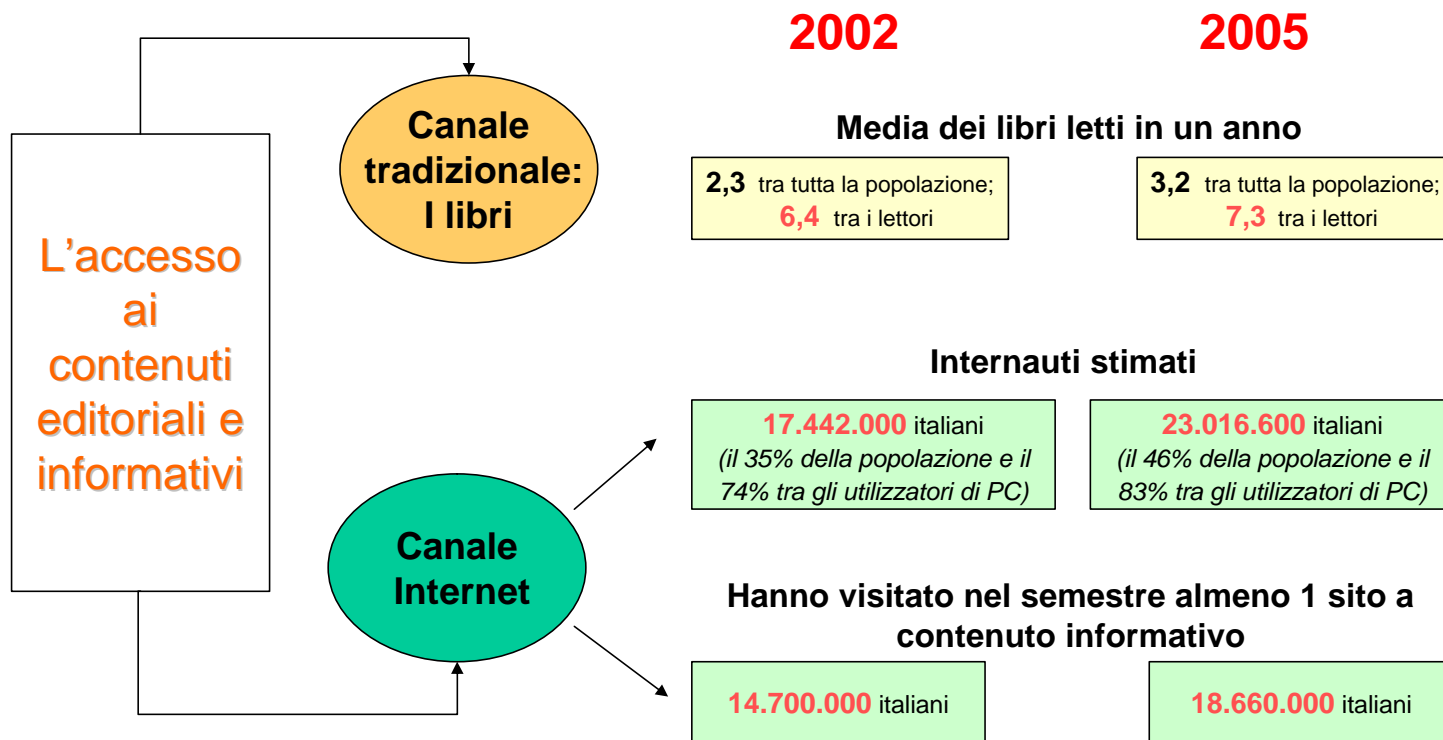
L’accesso ai contenuti editoriali e informativi

Canale tradizionale: I libri

Canale Internet

2002

2005

Media dei libri letti in un anno

2,3 tra tutta la popolazione; 6,4 tra i lettori

3,2 tra tutta la popolazione; 7,3 tra i lettori

Internauti stimati

17.442.000 italiani (il 35% della popolazione e il 74% tra gli utilizzatori di PC)

23.016.600 italiani (il 46% della popolazione e il 83% tra gli utilizzatori di PC)

Hanno visitato nel semestre almeno 1 sito a contenuto informativo

14.700.000 italiani

18.660.000 italiani